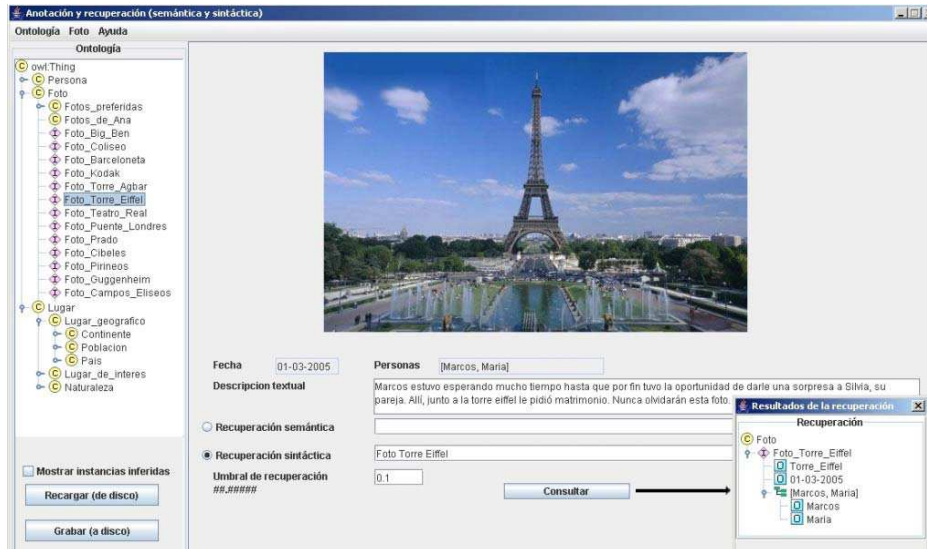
Anotación y recuperación (semántica y sintáctica)

Ontología Foto Ayuda

Ontología

C owl:Thing
C Persona
C Foto
C Fotos_preferidas
C Fotos_de_Ana
Foto_Big_Ben
Foto_Coliseo
Foto_Barceloneta
Foto_Kodak
Foto_Torre_Agbar
Foto_Torre_Eiffel
Foto_Teatro_Real
Foto_Puente_Londres
Foto_Prado
Foto_Cibeles
Foto_Pirineos
Foto_Guggenheim
Foto_Campos_Eliseos
C Lugar
C Lugar_geografico
C Continente
C Poblacion
C Pais
C Lugar_de_interes
C Naturaleza

Mostrar instancias inferidas

Recargar (de disco)

Grabar (a disco)

Fecha 01-03-2005

Personas [Marcos, Maria]

Descripcion textual

Marcos estuvo esperando mucho tiempo hasta que por fin tuvo la oportunidad de darle una sorpresa a Silvia, su pareja. Allí, junto a la torre eiffel le pidió matrimonio. Nunca olvidarán esta foto.

Recuperación semántica

Recuperación sintáctica

Foto Torre Eiffel

Umbral de recuperación
##.#####

0.1

Consultar

Resultados de la recuperación

Recuperación

C Foto
Foto_Torre_Eiffel
O Torre_Eiffel
O 01-03-2005
[Marcos, Maria]
O Marcos
O Maria